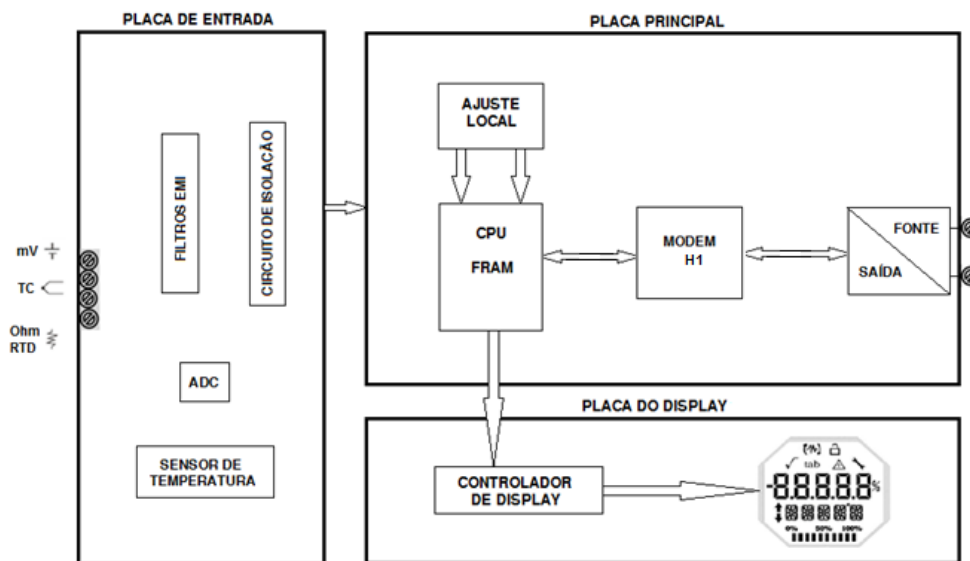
PLACA DE ENTRADA

PLACA PRINCIPAL

AJUSTE LOCAL

FILTROS EMI

CIRCUITO DE ISOLAÇÃO

CPU

FRAM

MODEM H1

FONTE

SAÍDA

mV

TC

Ohm RTD

ADC

PLACA DO DISPLAY

SENSOR DE TEMPERATURA

CONTROLADOR DE DISPLAY

tab

-8.8.8.8.8

%

0% 50% 100%